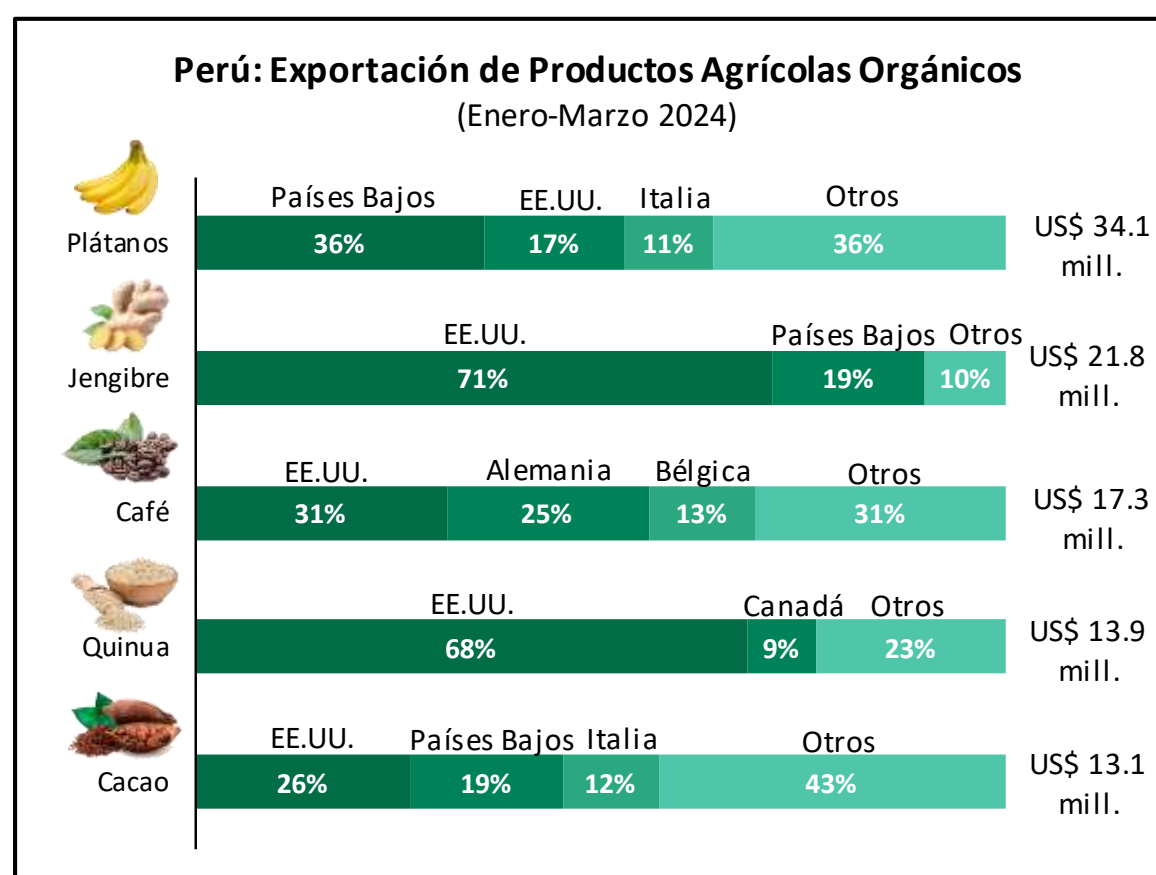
Perú: Exportación de Productos Agrícolas Orgánicos
(Enero-Marzo 2024)

Plátanos
Países Bajos 36%
EE.UU. 17%
Italia 11%
Otros 36%
US$ 34.1 mill.

Jengibre
EE.UU. 71%
Países Bajos 19%
Otros 10%
US$ 21.8 mill.

Café
EE.UU. 31%
Alemania 25%
Bélgica 13%
Otros 31%
US$ 17.3 mill.

Quinua
EE.UU. 68%
Canadá 9%
Otros 23%
US$ 13.9 mill.

Cacao
EE.UU. 26%
Países Bajos 19%
Italia 12%
Otros 43%
US$ 13.1 mill.